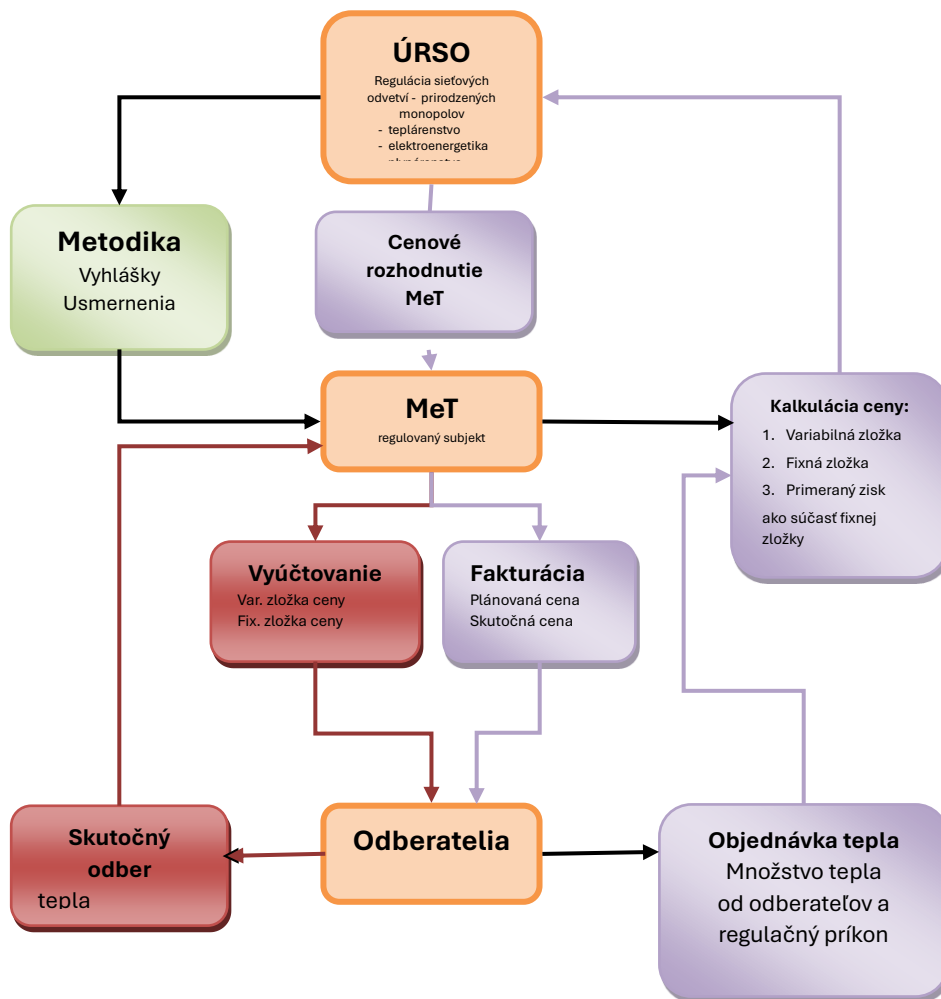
ÚRSO
Regulácia sieťových odvetví - prirodzených monopolov
- teplárenstvo
- elektroenergetika
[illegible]

Metodika
Vyhlášky
Usmernenia

Cenové rozhodnutie MeT

MeT
regulovaný subjekt

Kalkulácia ceny:
1. Variabilná zložka
2. Fixná zložka
3. Primeraný zisk
ako súčasť fixnej zložky

Vyúčtovanie
Var. zložka ceny
Fix. zložka ceny

Fakturácia
Plánovaná cena
Skutočná cena

Skutočný odber tepla

Odberatelia

Objednávka tepla
Množstvo tepla od odberateľov a regulačný príkon